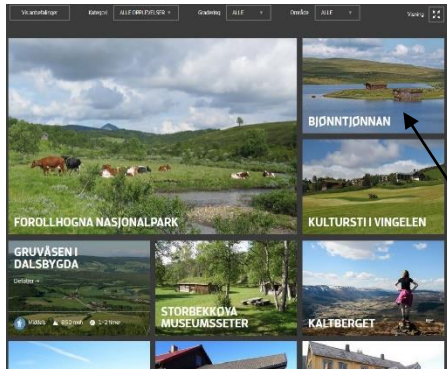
Vis anbefalinger Kategori ALLE OPPLEVELSER Gradering ALLE Område ALLE Visning

FOROLLHOGNA NASJONALPARK

BJØNNTJØNNAN

KULTURSTI I VINGELEN

GRUVÅSEN I DALSBYGDA

Detaljer

Middels 852 moh 1-2 timer

STORBEKKOYA MUSEUMSSETER

KALTBERGET